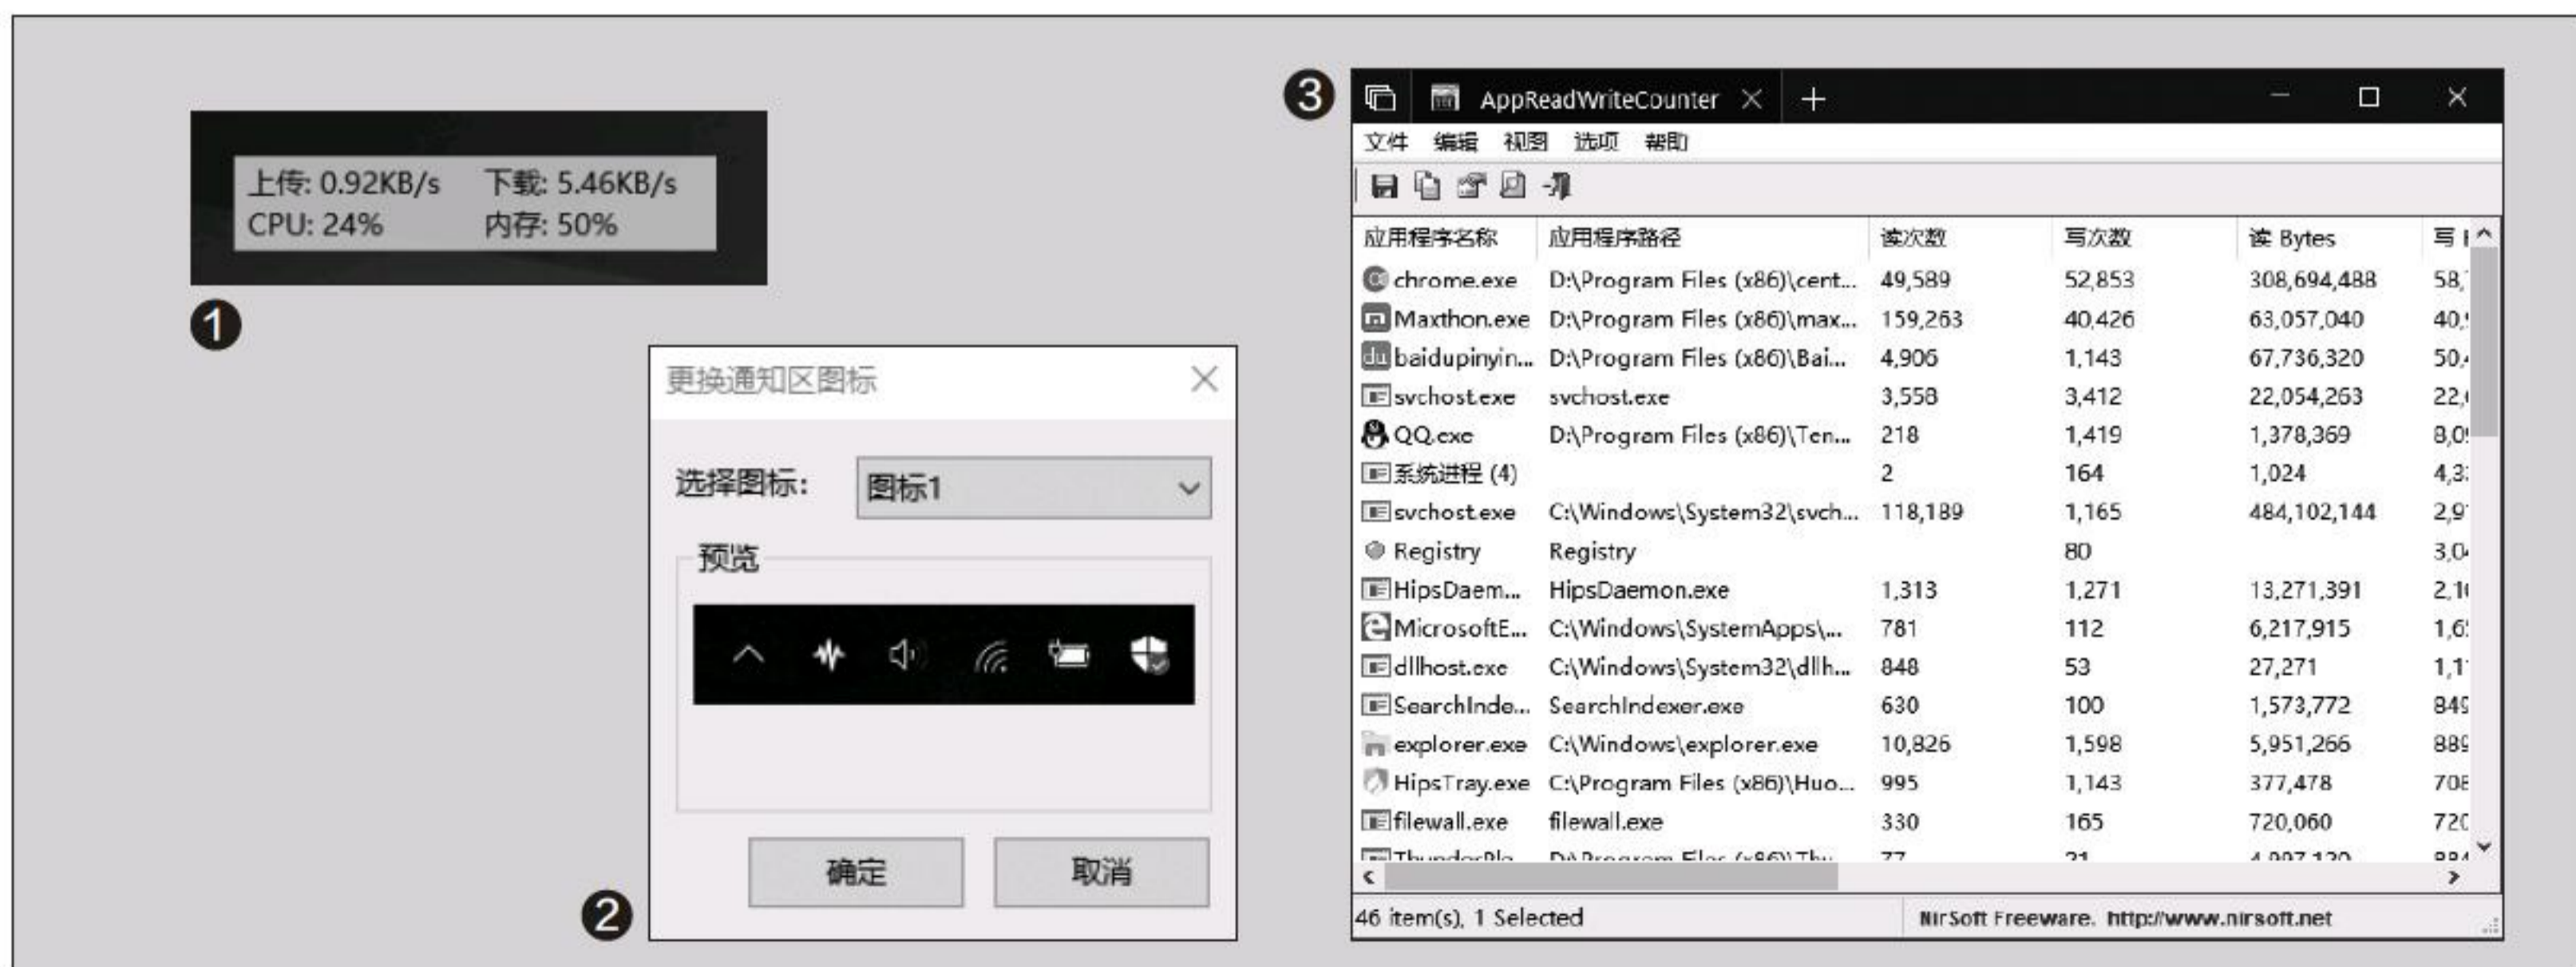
上传: 0.92KB/s 下载: 5.46KB/s
CPU: 24% 内存: 50%

❶

更换通知区图标

选择图标: 图标1

预览

确定 取消

❷

❸

AppReadWriteCounter

文件 编辑 视图 选项 帮助

| 应用程序名称 | 应用程序路径 | 读次数 | 写次数 | 读 Bytes | 写 I |
|---|---|---|---|---|---|
| chrome.exe | D:\Program Files (x86)\cent... | 49,589 | 52,853 | 308,694,488 | 58, |
| Maxthon.exe | D:\Program Files (x86)\max... | 159,263 | 40,426 | 63,057,040 | 40, |
| baidupinyin... | D:\Program Files (x86)\Bai... | 4,906 | 1,143 | 67,736,320 | 50, |
| svchost.exe | svchost.exe | 3,558 | 3,412 | 22,054,263 | 22, |
| QQ.exe | D:\Program Files (x86)\Ten... | 218 | 1,419 | 1,378,369 | 8,0 |
| 系统进程 (4) | | 2 | 164 | 1,024 | 4,3 |
| svchost.exe | C:\Windows\System32\svch... | 118,189 | 1,165 | 484,102,144 | 2,9 |
| Registry | Registry | | 80 | | 3,0 |
| HipsDaem... | HipsDaemon.exe | 1,313 | 1,271 | 13,271,391 | 2,1 |
| MicrosoftE... | C:\Windows\SystemApps\... | 781 | 112 | 6,217,915 | 1,6 |
| dllhost.exe | C:\Windows\System32\dllh... | 848 | 53 | 27,271 | 1,1 |
| SearchInde... | SearchIndexer.exe | 630 | 100 | 1,573,772 | 84 |
| explorer.exe | C:\Windows\explorer.exe | 10,826 | 1,598 | 5,951,266 | 88 |
| HipsTray.exe | C:\Program Files (x86)\Huo... | 995 | 1,143 | 377,478 | 70 |
| filewall.exe | filewall.exe | 330 | 165 | 720,060 | 72 |
| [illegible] | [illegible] | 77 | 21 | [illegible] | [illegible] |

46 item(s), 1 Selected NirSoft Freeware. http://www.nirsoft.net